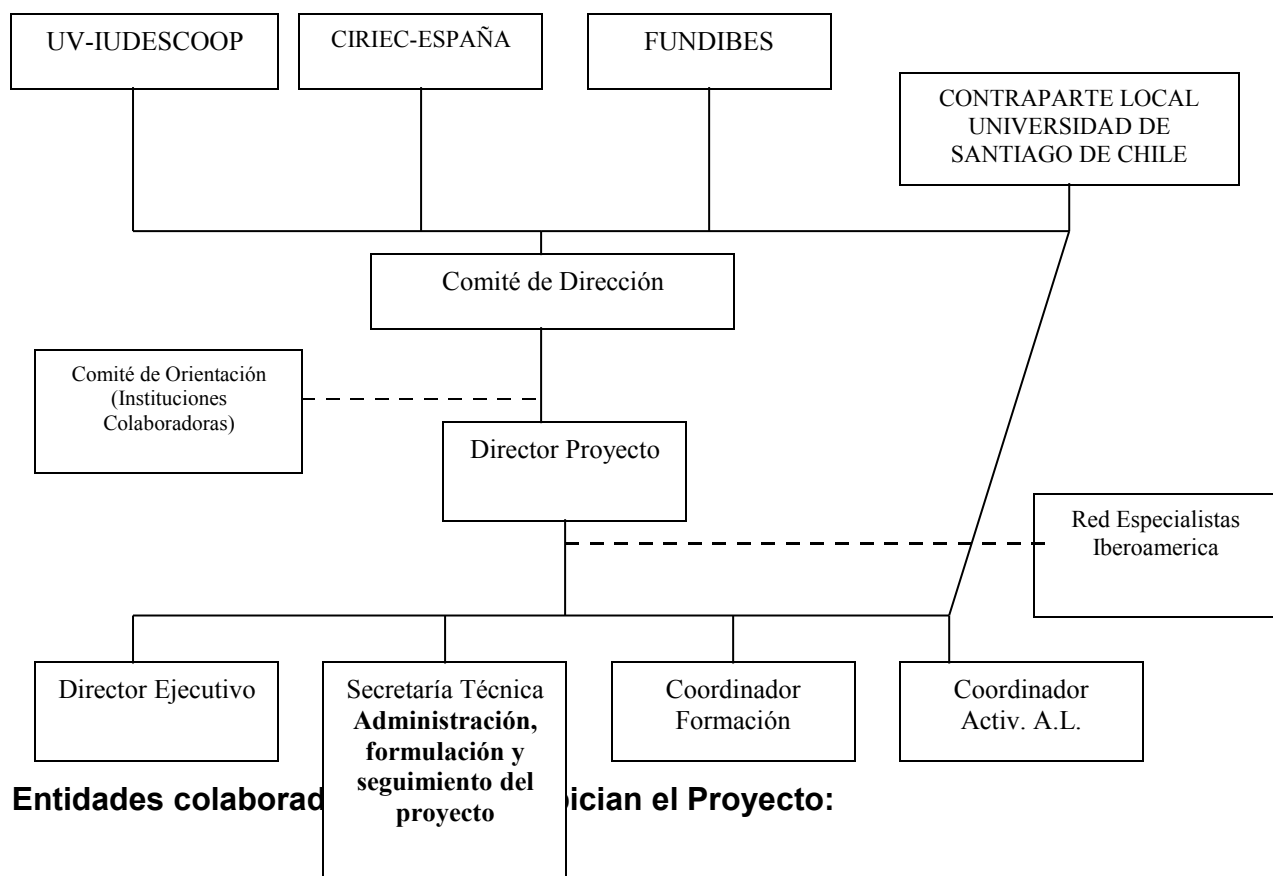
UV-IUDESCOOP

CIRIEC-ESPAÑA

FUNDIBES

CONTRAPARTE LOCAL UNIVERSIDAD DE SANTIAGO DE CHILE

Comité de Dirección

Comité de Orientación (Instituciones Colaboradoras)

Director Proyecto

Red Especialistas Iberoamerica

Director Ejecutivo

Secretaría Técnica **Administración, formulación y seguimiento del proyecto**

Coordinador Formación

Coordinador Activ. A.L.

**Entidades colaborad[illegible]ician el Proyecto:**